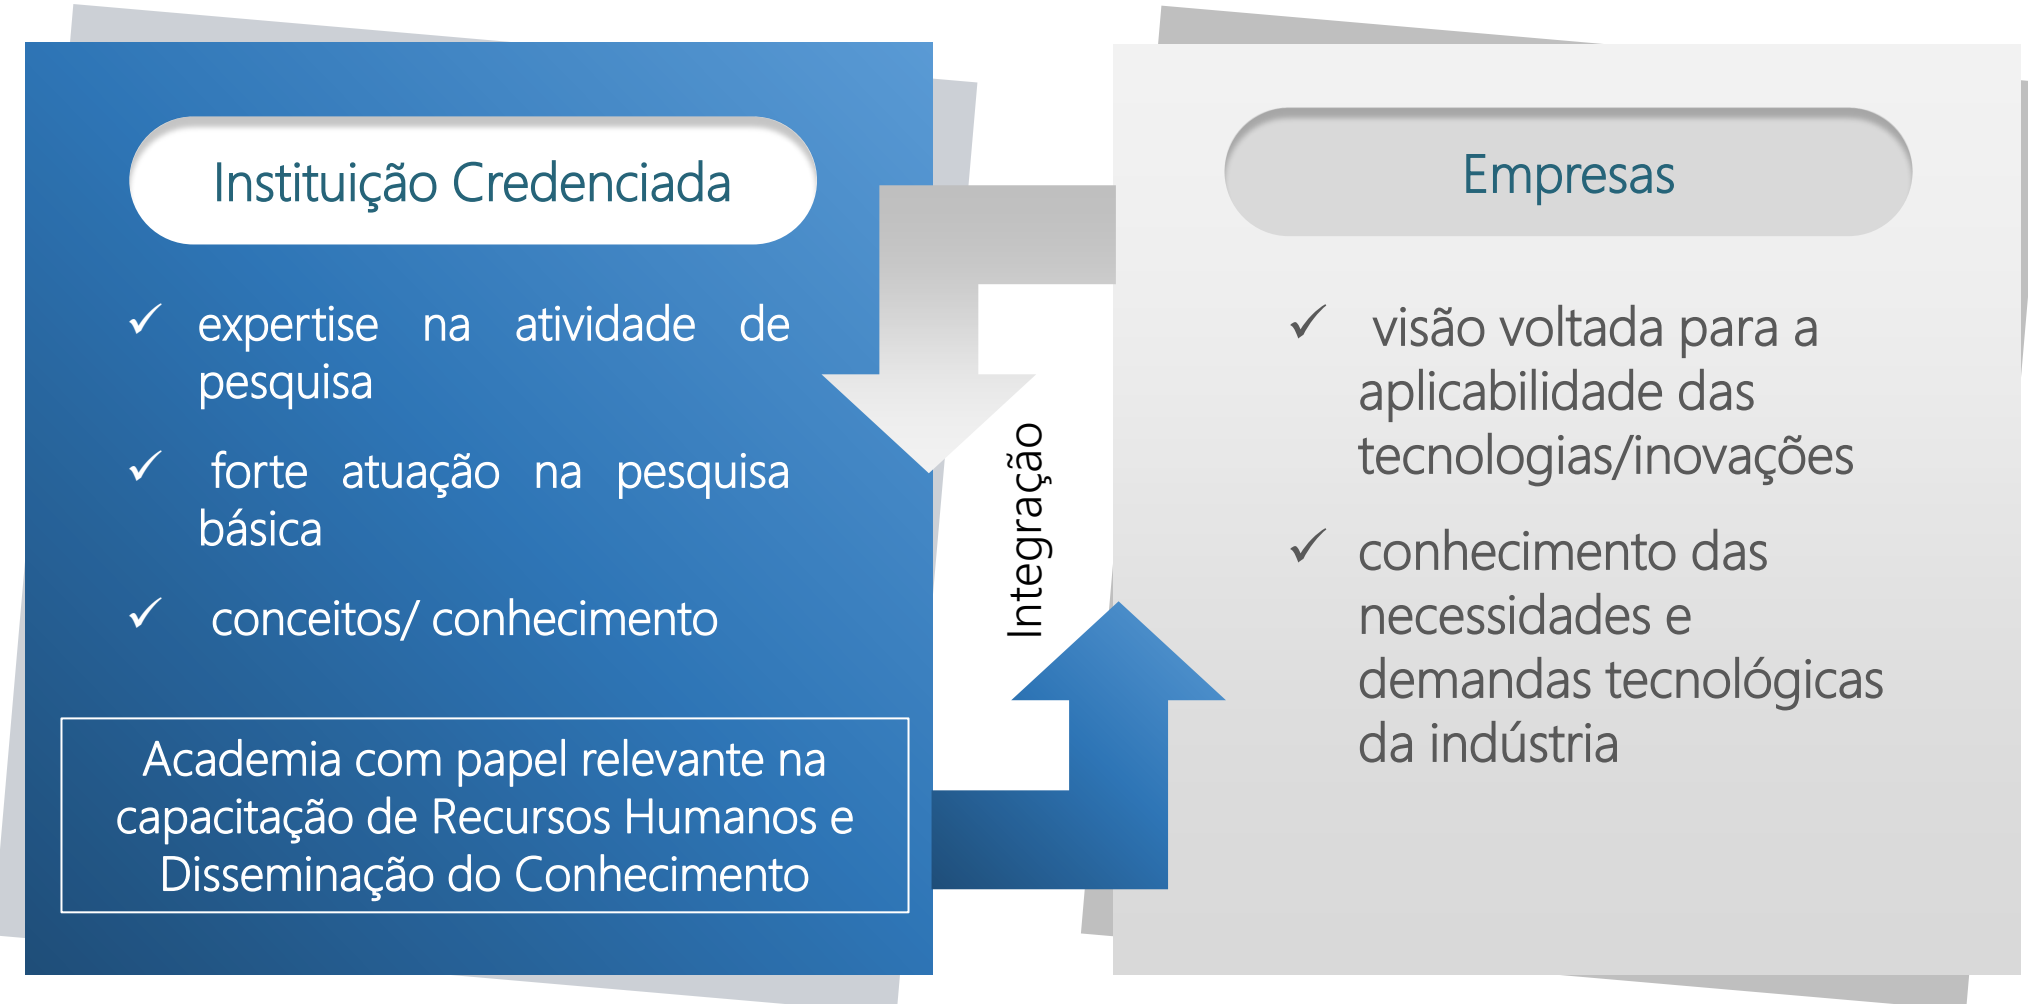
Instituição Credenciada

✓ expertise na atividade de pesquisa

✓ forte atuação na pesquisa básica

✓ conceitos/ conhecimento

Academia com papel relevante na capacitação de Recursos Humanos e Disseminação do Conhecimento

Integração

Empresas

✓ visão voltada para a aplicabilidade das tecnologias/inovações

✓ conhecimento das necessidades e demandas tecnológicas da indústria